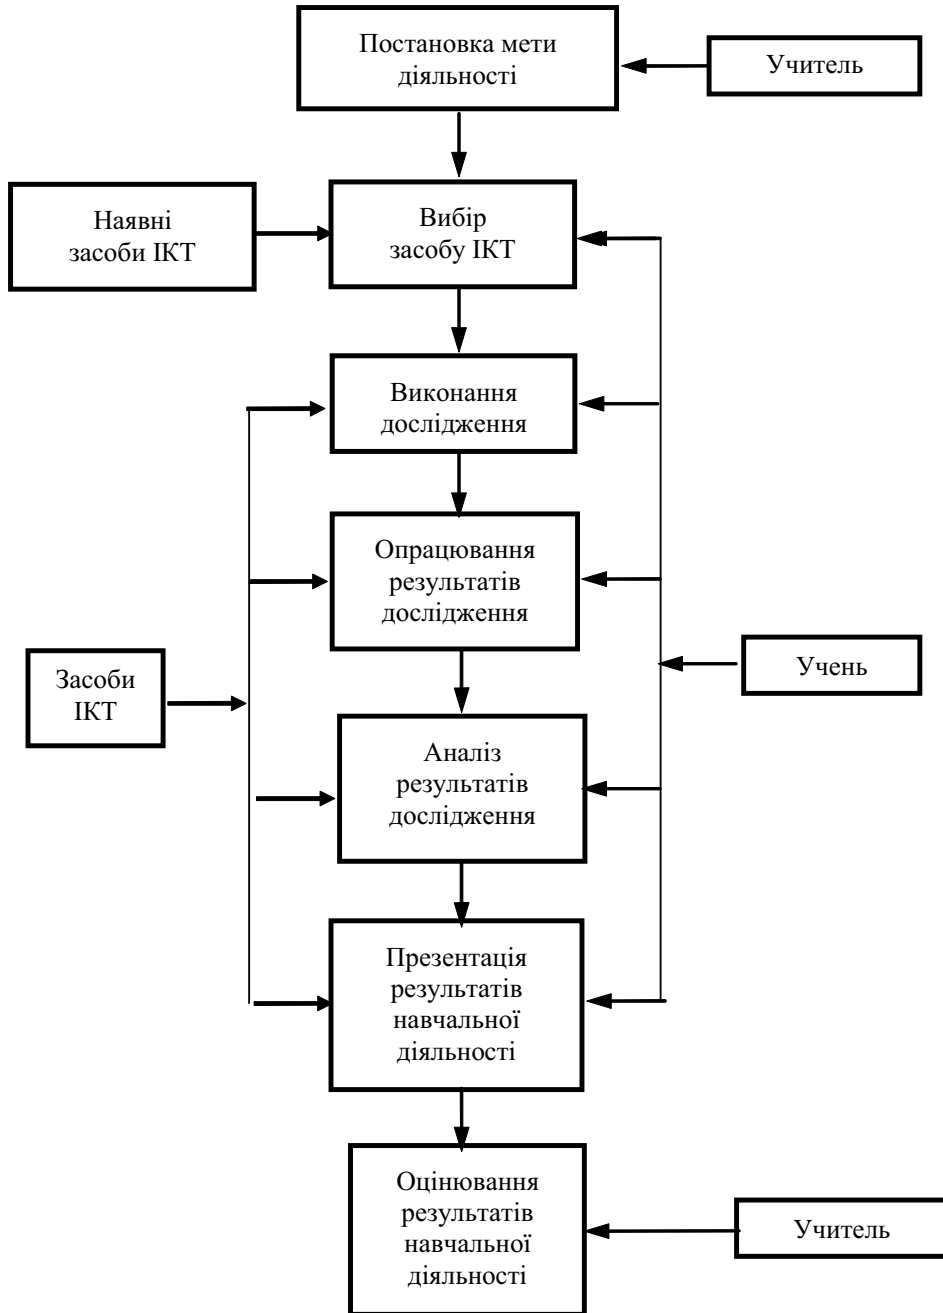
Постановка мети діяльності

Учитель

Наявні засоби ІКТ

Вибір засобу ІКТ

Виконання дослідження

Опрацювання результатів дослідження

Засоби ІКТ

Учень

Аналіз результатів дослідження

Презентація результатів навчальної діяльності

Оцінювання результатів навчальної діяльності

Учитель